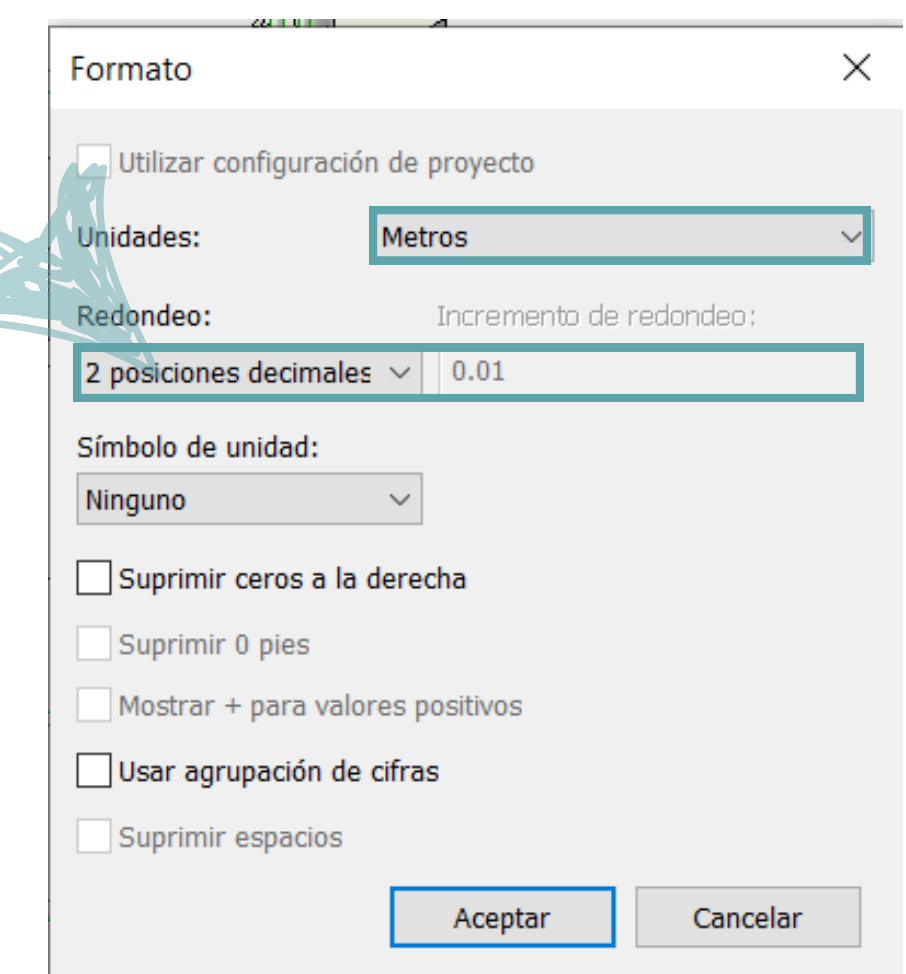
Formato

Utilizar configuración de proyecto

Unidades: Metros

Redondeo: Incremento de redondeo:

2 posiciones decimales 0.01

Símbolo de unidad:

Ninguno

Suprimir ceros a la derecha

Suprimir 0 pies

Mostrar + para valores positivos

Usar agrupación de cifras

Suprimir espacios

Aceptar Cancelar